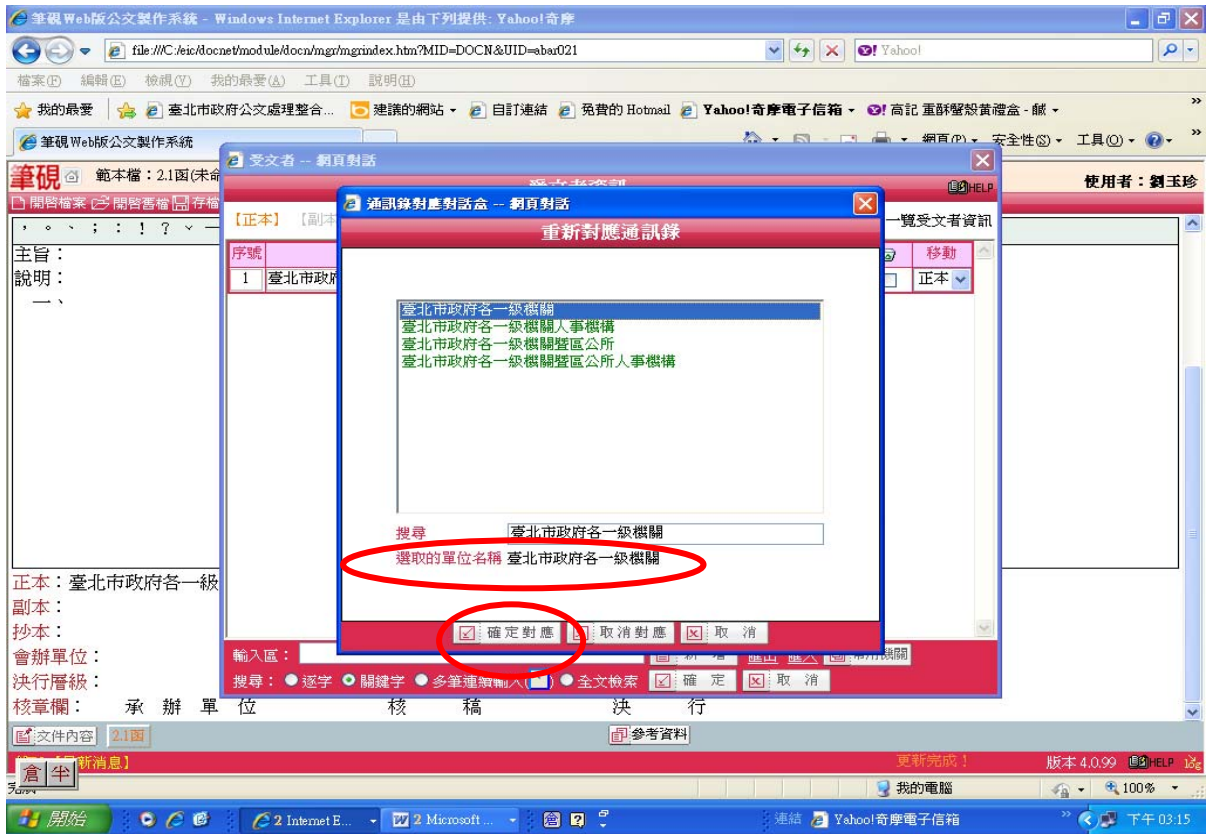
筆硯Web版公文製作系統 - Windows Internet Explorer 是由下列提供: Yahoo!奇摩

file:///C:/eic/docnet/module/docn/mgr/mgrindex.htm?MID=DOCN&UID=abar021

Yahoo!

檔案(F) 編輯(E) 檢視(V) 我的最愛(A) 工具(T) 說明(H)

我的最愛 臺北市政府公文處理整合... 建議的網站 自訂連結 免費的 Hotmail Yahoo!奇摩電子信箱 高記 重酥蟹殼黃禮盒 - 鹹

筆硯Web版公文製作系統

網頁(P) 安全性(S) 工具(O)

筆硯 範本檔：2.1函(未命

開啟檔案 開啟舊檔 存檔

使用者：劉玉珍

，。、；：！？

主旨：

說明：

一、

正本：臺北市政府各一級

副本：

抄本：

會辦單位：

決行層級：

核章欄： 承 辦 單 位 核 稿 決 行

文件內容 2.1函

參考資料

最新消息

更新完成！

版本 4.0.99 HELP

倉 半

我的電腦

100%

受文者 -- 網頁對話

受文者資訊

HELP

【正本】 【副本

一覽受文者資訊

序號

移動

1 臺北市政府

正本

輸入區：

新增

搜尋： 逐字 關鍵字 多筆連續輸入 全文檢索 確 定 取 消

通訊錄對應對話盒 -- 網頁對話

重新對應通訊錄

臺北市政府各一級機關
臺北市政府各一級機關人事機構
臺北市政府各一級機關暨區公所
臺北市政府各一級機關暨區公所人事機構

搜尋 臺北市政府各一級機關

選取的單位名稱 臺北市政府各一級機關

確定對應 取消對應 取 消

開始

2 Internet E...

2 Microsoft ...

連結 Yahoo!奇摩電子信箱

下午 03:15